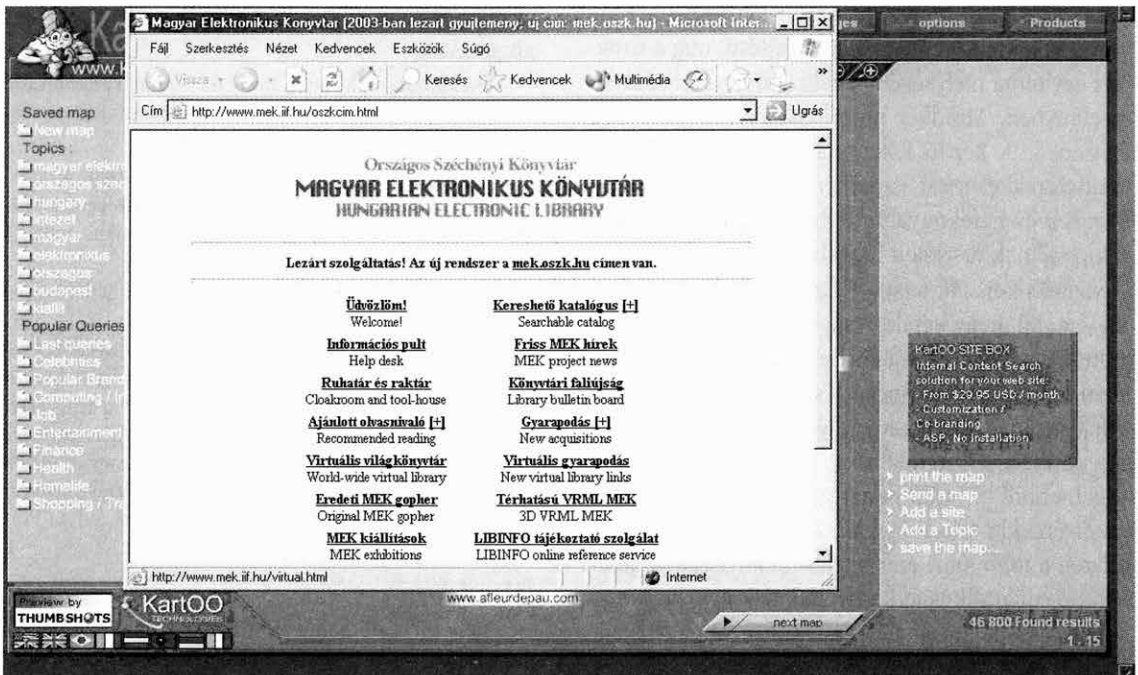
Magyar Elektronikus Konyvtar (2003-ban lezart gyujtemeny; uj cim: mek.oszk.hu) - Microsoft Inter...

ges options Products

Fájl Szerkesztés Nézet Kedvencek Eszközök Súgó

Vissza Keresés Kedvencek Multimédia

Cím http://www.mek.iif.hu/oszkcim.html Ugrás

www.k

Saved map
New map
Topics :
magyar elektr
orszagos szec
hungary
nezet
magyar
elektronikus
orszagos
budapest
kiallit
Popular Queries
Last queries
Celebrities
Popular Brand
Computing / In
Job
Entertainment
Finance
Health
Homelife
Shopping / Tra

Országos Széchényi Könyvtár
MAGYAR ELEKTRONIKUS KÖNYVTÁR
HUNGARIAN ELECTRONIC LIBRARY

Lezárt szolgáltatás! Az új rendszer a mek.oszk.hu címen van.

| | |
|---|---|
| Üdvözlöm! Welcome! | Kereshető katalógus [+] Searchable catalog |
| Információs pult Help desk | Friss MEK hírek MEK project news |
| Ruhatár és raktár Cloakroom and tool-house | Könyvtári faliújság Library bulletin board |
| Ajánlott olvasnivaló [+] Recommended reading | Gyarapodás [+] New acquisitions |
| Virtuális világkönyvtár World-wide virtual library | Virtuális gyarapodás New virtual library links |
| Eredeti MEK gopher Original MEK gopher | Térhatású VRML MEK 3D VRML MEK |
| MEK kiállítások MEK exhibitions | LIBINFO tájékoztató szolgálat LIBINFO online reference service |

http://www.mek.iif.hu/virtual.html Internet

KartOO SITE BOX
Internal Content Search solution for your web site:
- From $29.95 USD / month
- Customization / Co-branding
- ASP, No installation

print the map
Send a map
Add a site
Add a Topic
save the map...

Preview by THUMBSHOTS

KartOO

www.afleurdepau.com

next map

46 800 Found results
1 - 15